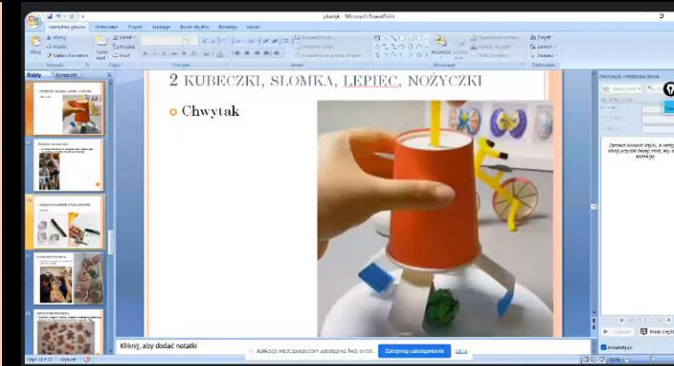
plastyk - Microsoft PowerPoint

Narzędzia główne | Wstawianie | Projekt | Animacje | Pokaz slajdów | Recenzja | Widok

Slajdy | Konspekt

2 KUBECZKI, SŁOMKA, LEPIEC, NOŻYCZKI

Chwytak

Kliknij, aby dodać notatki

Aplikacja meet.google.com udostępnia Twój ekran. | Zatrzymaj udostępnianie | Ukryj